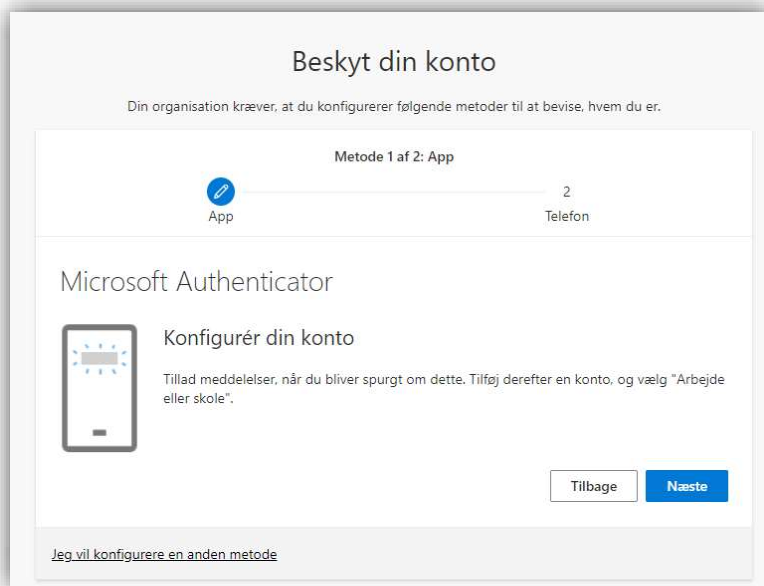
Beskyt din konto

Din organisation kræver, at du konfigurerer følgende metoder til at bevise, hvem du er.

Metode 1 af 2: App

App

2

Telefon

Microsoft Authenticator

Konfigurér din konto

Tillad meddelelser, når du bliver spurgt om dette. Tilføj derefter en konto, og vælg "Arbejde eller skole".

Tilbage

Næste

Jeg vil konfigurere en anden metode